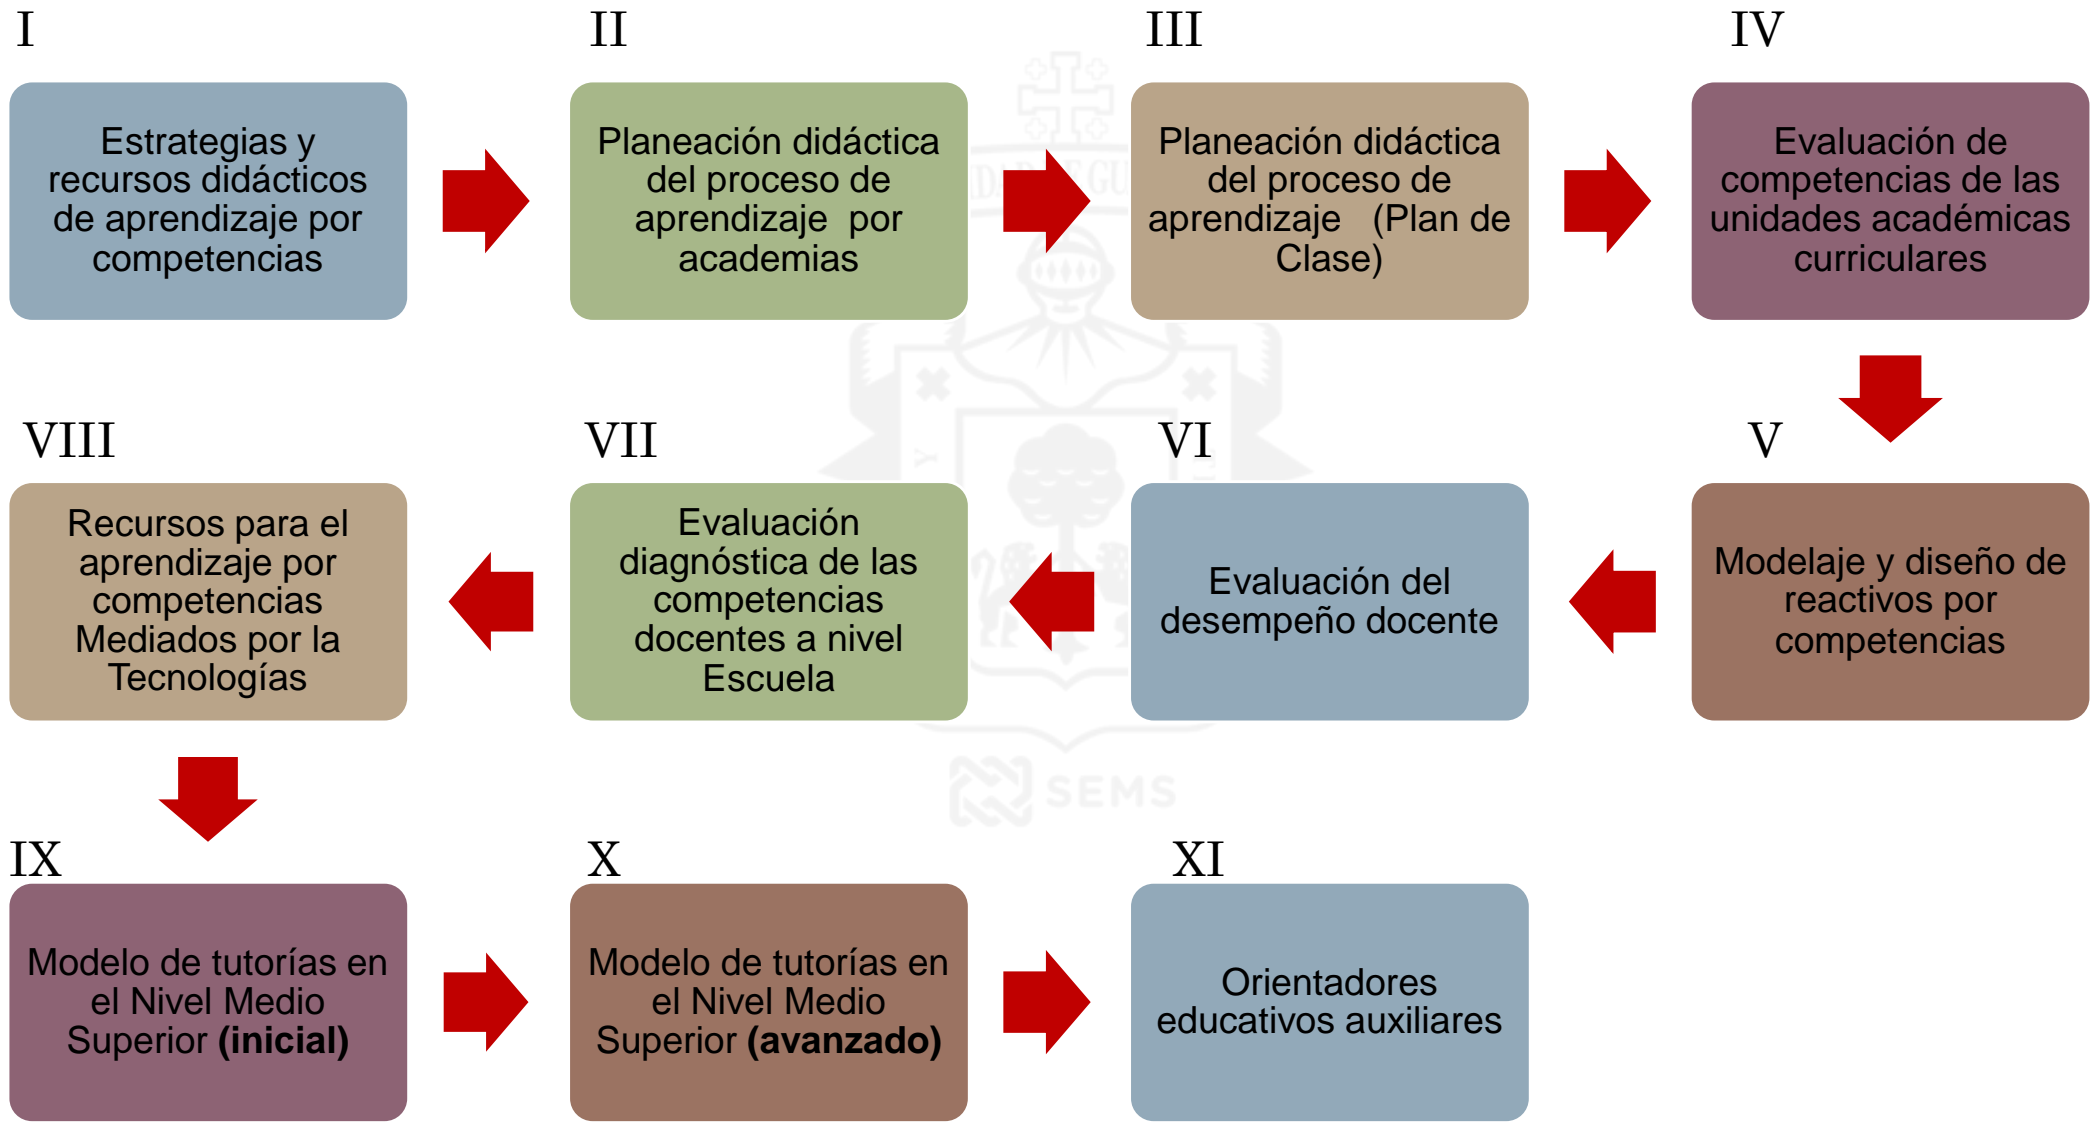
I

Estrategias y recursos didácticos de aprendizaje por competencias

II

Planeación didáctica del proceso de aprendizaje por academias

III

Planeación didáctica del proceso de aprendizaje (Plan de Clase)

IV

Evaluación de competencias de las unidades académicas curriculares

V

Modelaje y diseño de reactivos por competencias

VI

Evaluación del desempeño docente

VII

Evaluación diagnóstica de las competencias docentes a nivel Escuela

VIII

Recursos para el aprendizaje por competencias Mediados por la Tecnologías

IX

Modelo de tutorías en el Nivel Medio Superior **(inicial)**

X

Modelo de tutorías en el Nivel Medio Superior **(avanzado)**

XI

Orientadores educativos auxiliares

SEMS